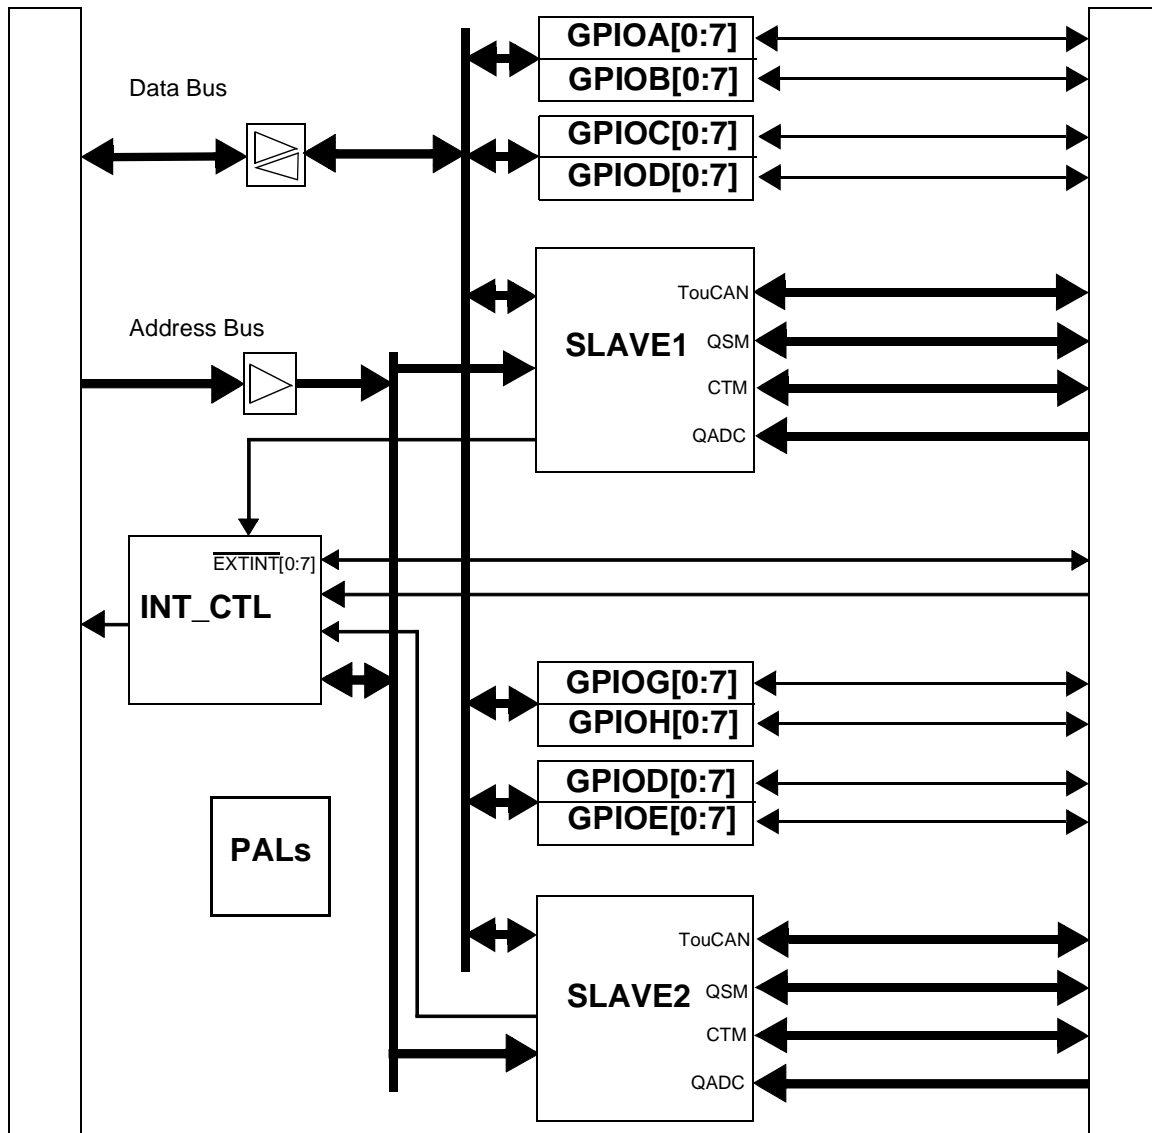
GPIOA[0:7]
GPIOB[0:7]
Data Bus
GPIOC[0:7]
GPIOD[0:7]
TouCAN
Address Bus
SLAVE1
QSM
CTM
QADC
$\overline{\text{EXTINT}}$[0:7]
INT_CTL
GPIOG[0:7]
GPIOH[0:7]
GPIOD[0:7]
GPIOE[0:7]
PALs
TouCAN
SLAVE2
QSM
CTM
QADC